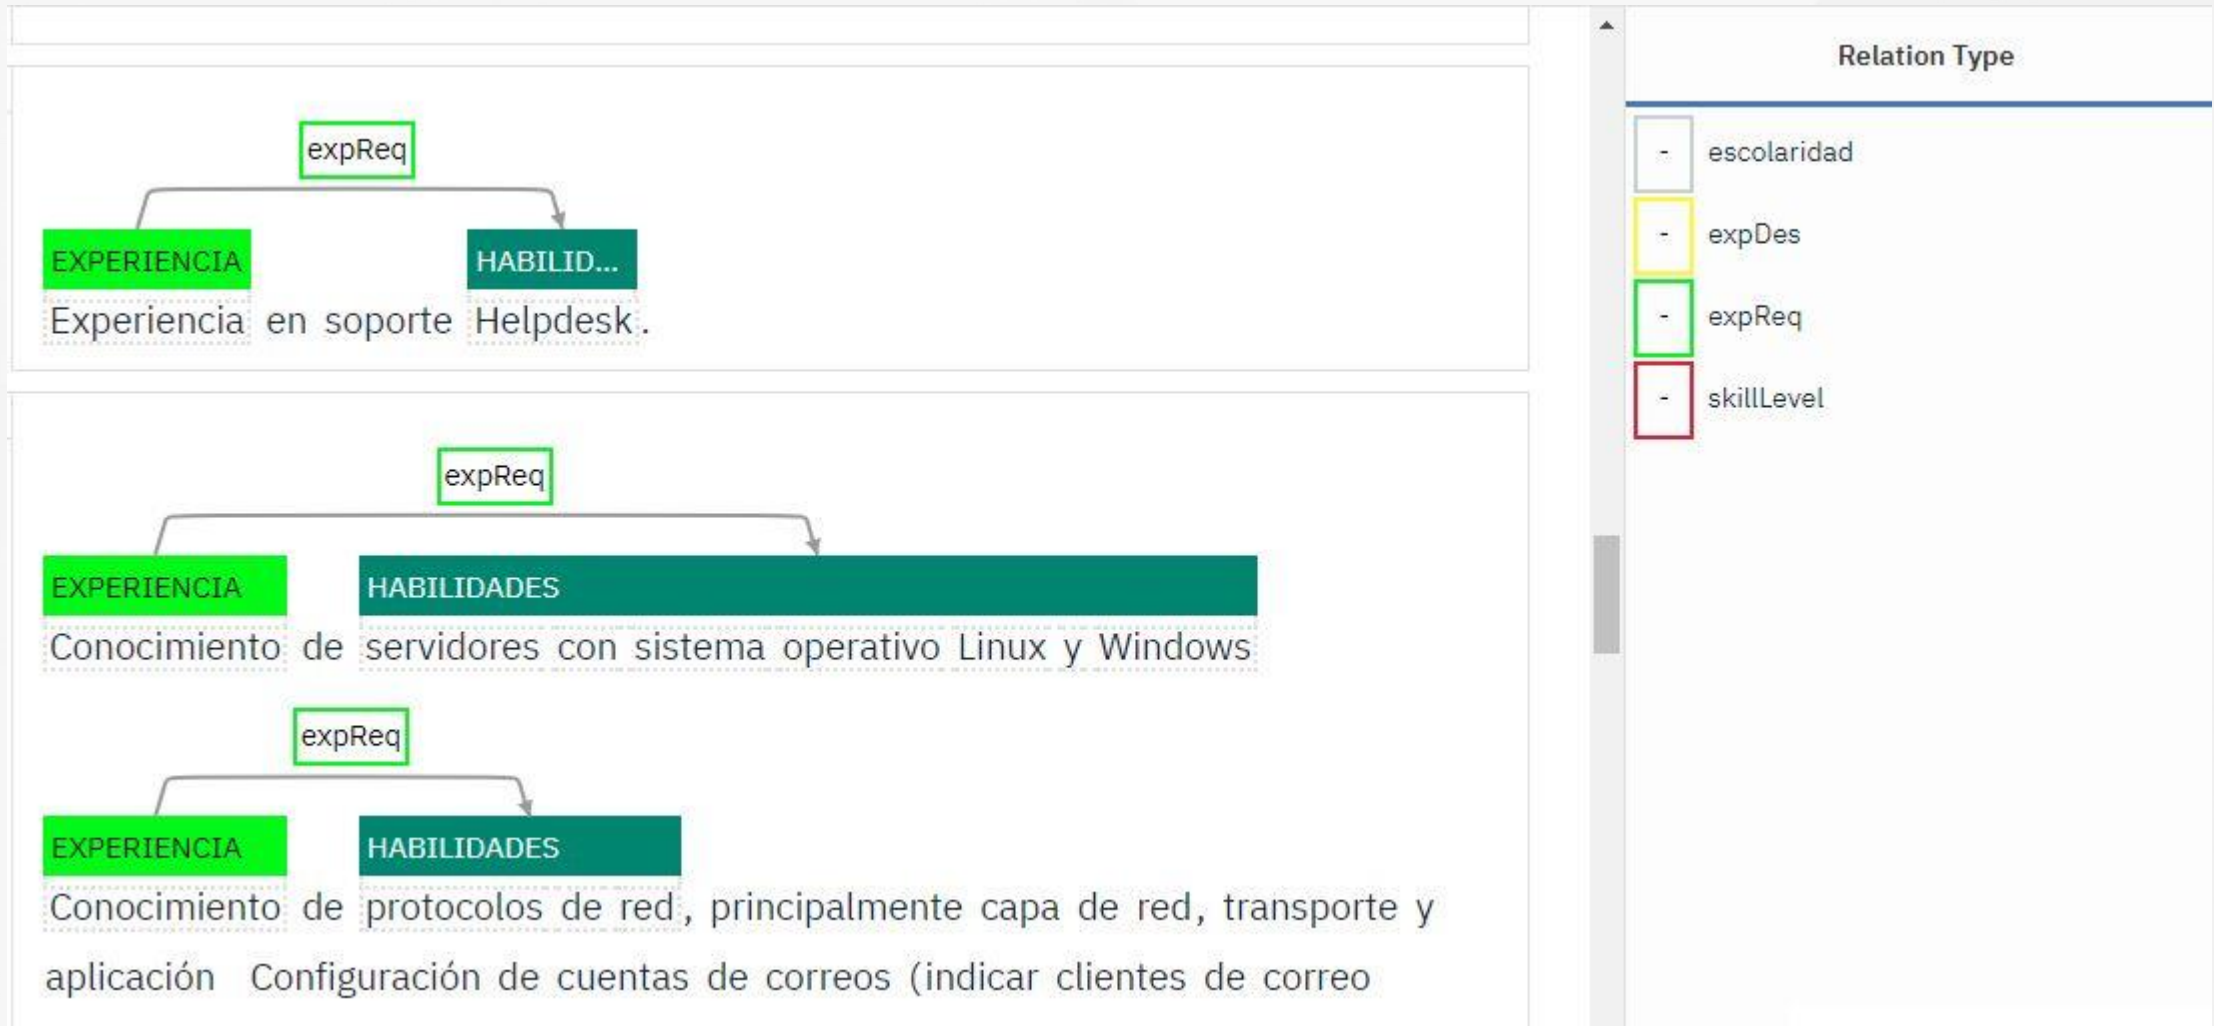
expReq

EXPERIENCIA HABILID...

Experiencia en soporte Helpdesk.

expReq

EXPERIENCIA HABILIDADES

Conocimiento de servidores con sistema operativo Linux y Windows

expReq

EXPERIENCIA HABILIDADES

Conocimiento de protocolos de red, principalmente capa de red, transporte y aplicación Configuración de cuentas de correos (indicar clientes de correo

Relation Type

- escolaridad
- expDes
- expReq
- skillLevel